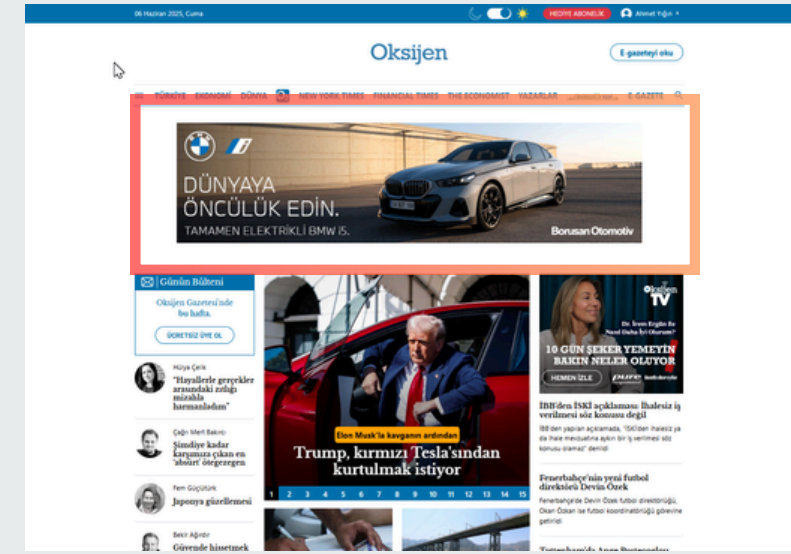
06 Haziran 2025, Cuma

HEDİYE ABONELİK

Ahmet Yiğin

Oksijen

E-gazeteyi oku

TÜRKİYE EKONOMİ DÜNYA NEW YORK TIMES FINANCIAL TIMES THE ECONOMIST YAZARLAR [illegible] E-GAZETE

DÜNYAYA ÖNCÜLÜK EDİN.

TAMAMEN ELEKTRİKLİ BMW i5.

Borusan Otomotiv

Günün Bülteni

Oksijen Gazetesi'nde bu hafta.

ÜCRETSİZ ÜYE OL

Hülya Çelik
"Hayallerle gerçekler arasındaki zıtlığı mizahla harmanladım"

Çağrı Mert Bakırcı
Şimdiye kadar karşımıza çıkan en 'absürt' ötegezegen

Fem Güçlütürk
Japonya güzellemesi

Bekir Ağırdır
Güvende hissetmek

Elon Musk'la kavganın ardından

Trump, kırmızı Tesla'sından kurtulmak istiyor

1 2 3 4 5 6 7 8 9 10 11 12 13 14 15

Oksijen TV

Dr. İrem Ergün ile Nasıl Daha İyi Olurum?

10 GÜN ŞEKER YEMEYİN BAKIN NELER OLUYOR

HEMEN İZLE

İBB'den İSKİ açıklaması: İhalesiz iş verilmesi söz konusu değil

İBB'den yapılan açıklamada, "İSKİ'den ihalesiz ya da ihale mevzuatına aykırı bir iş verilmesi söz konusu olamaz" denildi

Fenerbahçe'nin yeni futbol direktörü Devin Özek

Fenerbahçe'de Devin Özek futbol direktörlüğü, Okan Özkan ise futbol koordinatörlüğü görevine getirildi

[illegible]